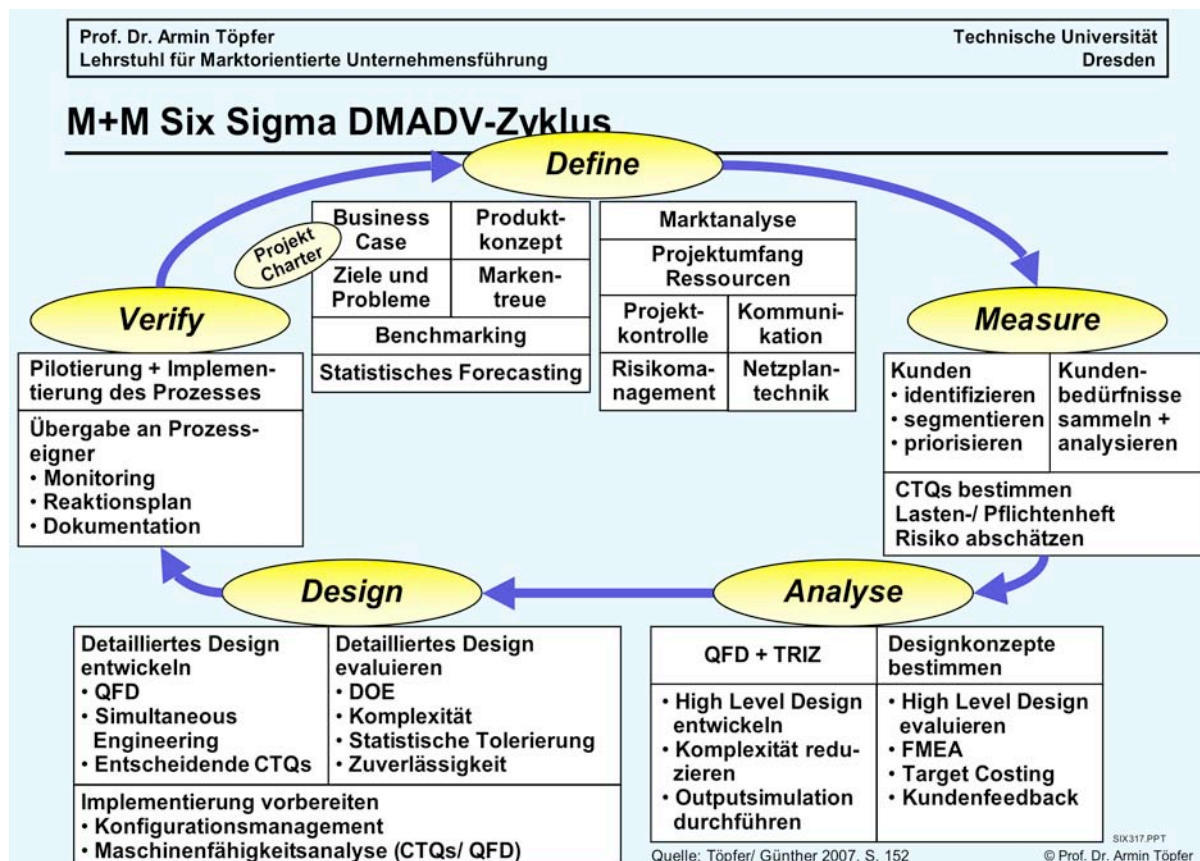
Prof. Dr. Armin Töpfer
Lehrstuhl für Marktorientierte Unternehmensführung

Technische Universität
Dresden

M+M Six Sigma DMADV-Zyklus

Define

| Business Case | Produktkonzept |
|---|---|
| Ziele und Probleme | Markentreue |
| Benchmarking | |
| Statistisches Forecasting | |

Projekt Charter

| Marktanalyse | |
|---|---|
| Projektumfang Ressourcen | |
| Projektkontrolle | Kommunikation |
| Risikomanagement | Netzplantechnik |

Measure

| Kunden<br>• identifizieren<br>• segmentieren<br>• priorisieren | Kundenbedürfnisse sammeln + analysieren |
|---|---|
| CTQs bestimmen<br>Lasten-/ Pflichtenheft<br>Risiko abschätzen | |

Analyse

| QFD + TRIZ | Designkonzepte bestimmen |
|---|---|
| • High Level Design entwickeln<br>• Komplexität reduzieren<br>• Outputsimulation durchführen | • High Level Design evaluieren<br>• FMEA<br>• Target Costing<br>• Kundenfeedback |

Design

| Detailliertes Design entwickeln<br>• QFD<br>• Simultaneous Engineering<br>• Entscheidende CTQs | Detailliertes Design evaluieren<br>• DOE<br>• Komplexität<br>• Statistische Tolerierung<br>• Zuverlässigkeit |
|---|---|
| Implementierung vorbereiten<br>• Konfigurationsmanagement<br>• Maschinenfähigkeitsanalyse (CTQs/ QFD) | |

Verify

Pilotierung + Implementierung des Prozesses

Übergabe an Prozesseigner
• Monitoring
• Reaktionsplan
• Dokumentation

Quelle: Töpfer/ Günther 2007, S. 152

SIX317.PPT
© Prof. Dr. Armin Töpfer